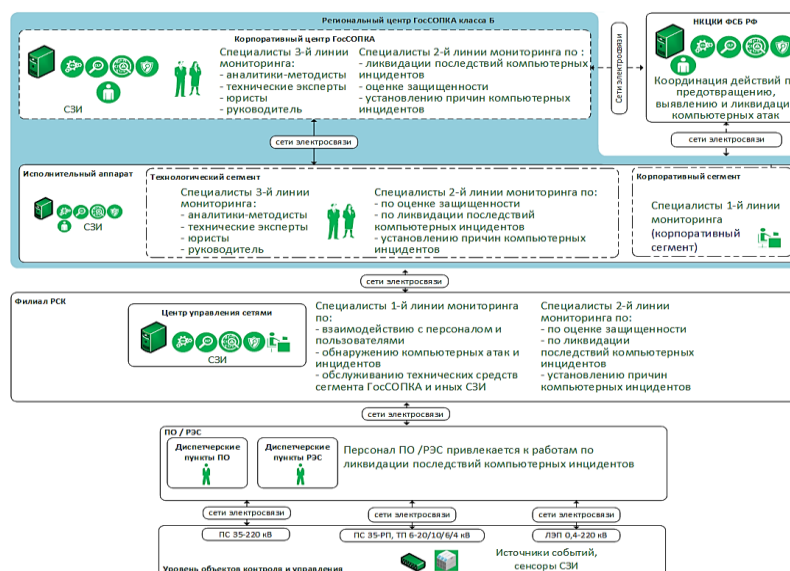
Региональный центр ГосСОПКА класса Б

Корпоративный центр ГосСОПКА

СЗИ

Специалисты 3-й линии мониторинга:
- аналитики-методисты
- технические эксперты
- юристы
- руководитель

Специалисты 2-й линии мониторинга по :
- ликвидации последствий компьютерных инцидентов
- оценке защищенности
- установлению причин компьютерных инцидентов

Сети электросвязи

НКЦКИ ФСБ РФ

Координация действий по предотвращению, выявлению и ликвидации компьютерных атак

сети электросвязи

сети электросвязи

Исполнительный аппарат

СЗИ

Технологический сегмент

Специалисты 3-й линии мониторинга:
- аналитики-методисты
- технические эксперты
- юристы
- руководитель

Специалисты 2-й линии мониторинга по:
- по оценке защищенности
- по ликвидации последствий компьютерных инцидентов
- установлению причин компьютерных инцидентов

Корпоративный сегмент

Специалисты 1-й линии мониторинга (корпоративный сегмент)

сети электросвязи

Филиал РСК

Центр управления сетями

СЗИ

Специалисты 1-й линии мониторинга по:
- взаимодействию с персоналом и пользователями
- обнаружению компьютерных атак и инцидентов
- обслуживанию технических средств сегмента ГосСОПКА и иных СЗИ

Специалисты 2-й линии мониторинга по:
- по оценке защищенности
- по ликвидации последствий компьютерных инцидентов
- установлению причин компьютерных инцидентов

сети электросвязи

ПО / РЭС

Диспетчерские пункты ПО

Диспетчерские пункты РЭС

Персонал ПО /РЭС привлекается к работам по ликвидации последствий компьютерных инцидентов

сети электросвязи

сети электросвязи

сети электросвязи

ПС 35-220 кВ

ПС 35-РП, ТП 6-20/10/6/4 кВ

ЛЭП 0,4-220 кВ

Источники событий, сенсоры СЗИ

Уровень объектов контроля и управления